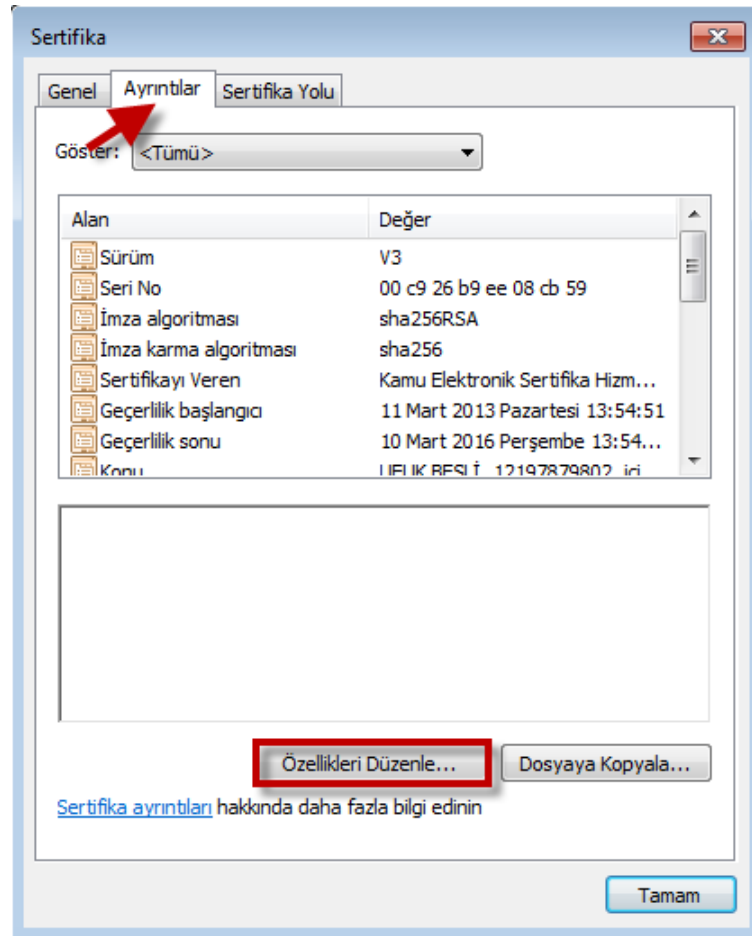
Sertifika

Genel | Ayrıntılar | Sertifika Yolu

Göster: <Tümü>

| Alan | Değer |
|---|---|
| Sürüm | V3 |
| Seri No | 00 c9 26 b9 ee 08 cb 59 |
| İmza algoritması | sha256RSA |
| İmza karma algoritması | sha256 |
| Sertifikayı Veren | Kamu Elektronik Sertifika Hizm... |
| Geçerlilik başlangıcı | 11 Mart 2013 Pazartesi 13:54:51 |
| Geçerlilik sonu | 10 Mart 2016 Perşembe 13:54... |
| Konu | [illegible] |

Özellikleri Düzenle... Dosyaya Kopyala...

Sertifika ayrıntıları hakkında daha fazla bilgi edinin

Tamam